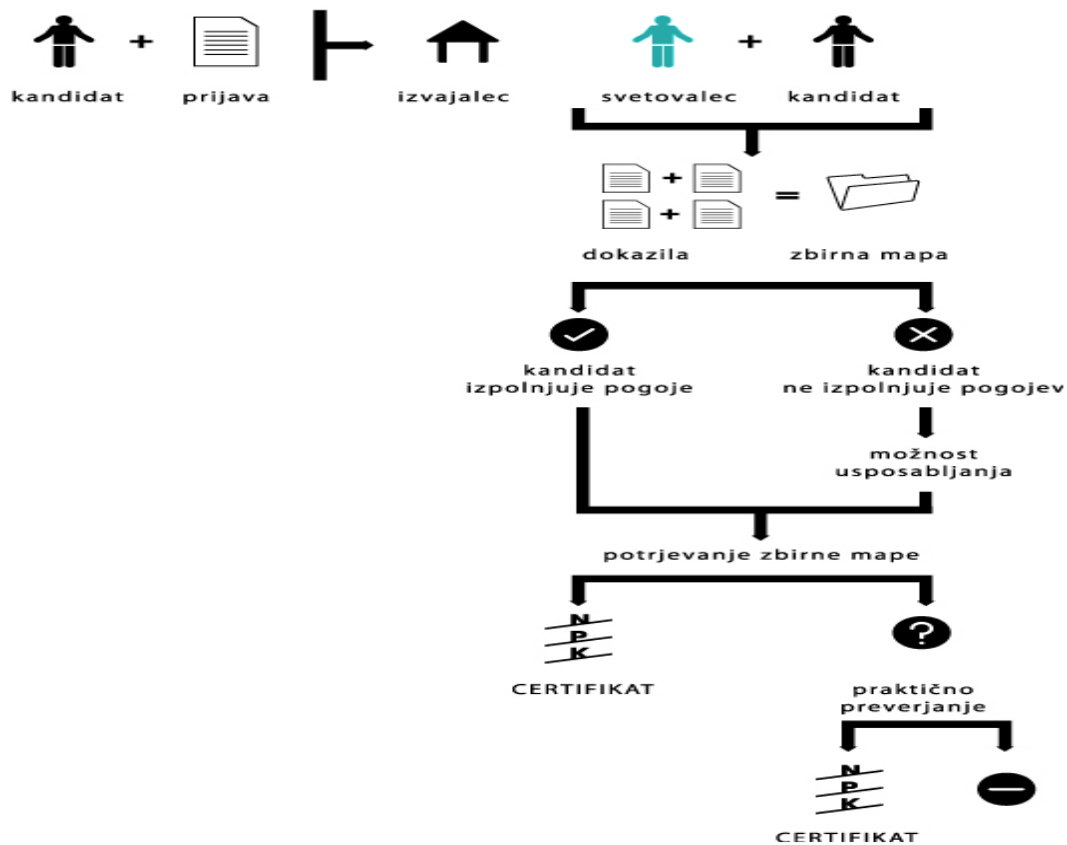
kandidat + prijava izvajalec

svetovalec + kandidat

+
+
=

dokazila zbirna mapa

kandidat izpolnjuje pogoje

kandidat ne izpolnjuje pogojev

možnost usposabljanja

potrjevanje zbirne mape

N P K

CERTIFIKAT

?

praktično preverjanje

N P K

CERTIFIKAT